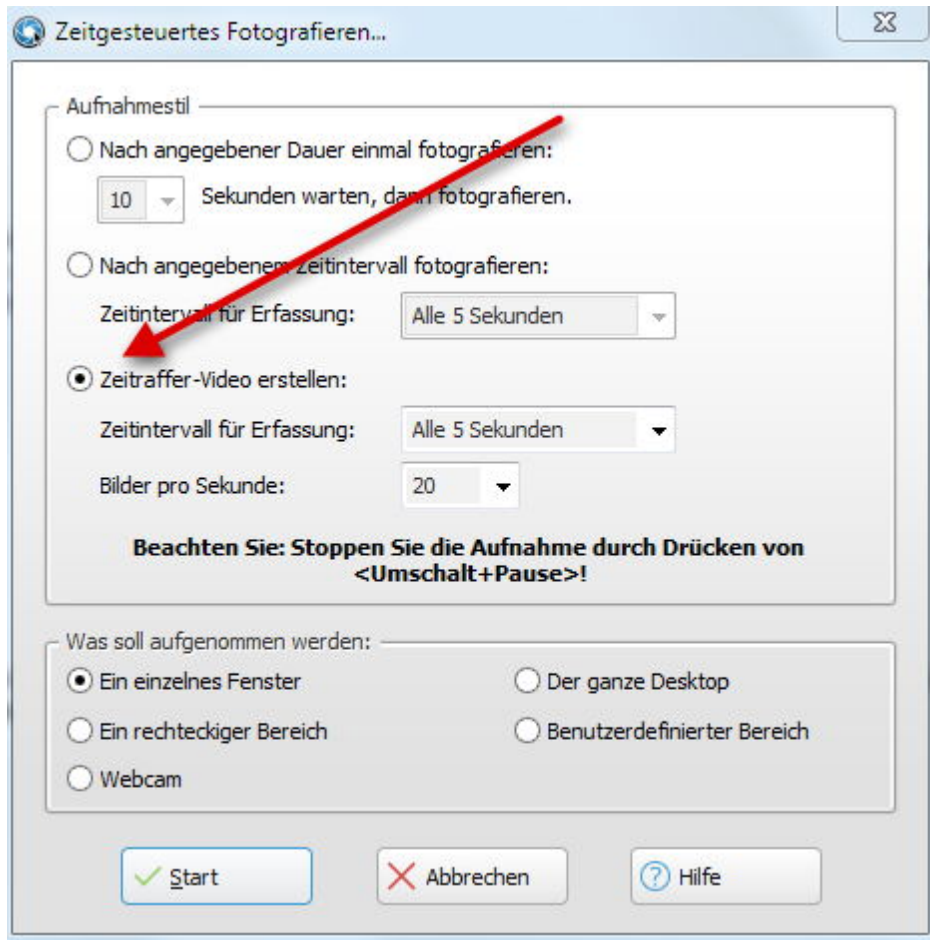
Zeitgesteuertes Fotografieren...

Aufnahmestil

Nach angegebener Dauer einmal fotografieren:

10 Sekunden warten, dann fotografieren.

Nach angegebenem Zeitintervall fotografieren:

Zeitintervall für Erfassung: Alle 5 Sekunden

Zeitraffer-Video erstellen:

Zeitintervall für Erfassung: Alle 5 Sekunden

Bilder pro Sekunde: 20

Beachten Sie: Stoppen Sie die Aufnahme durch Drücken von <Umschalt+Pause>!

Was soll aufgenommen werden:

Ein einzelnes Fenster

Der ganze Desktop

Ein rechteckiger Bereich

Benutzerdefinierter Bereich

Webcam

Start

Abbrechen

Hilfe